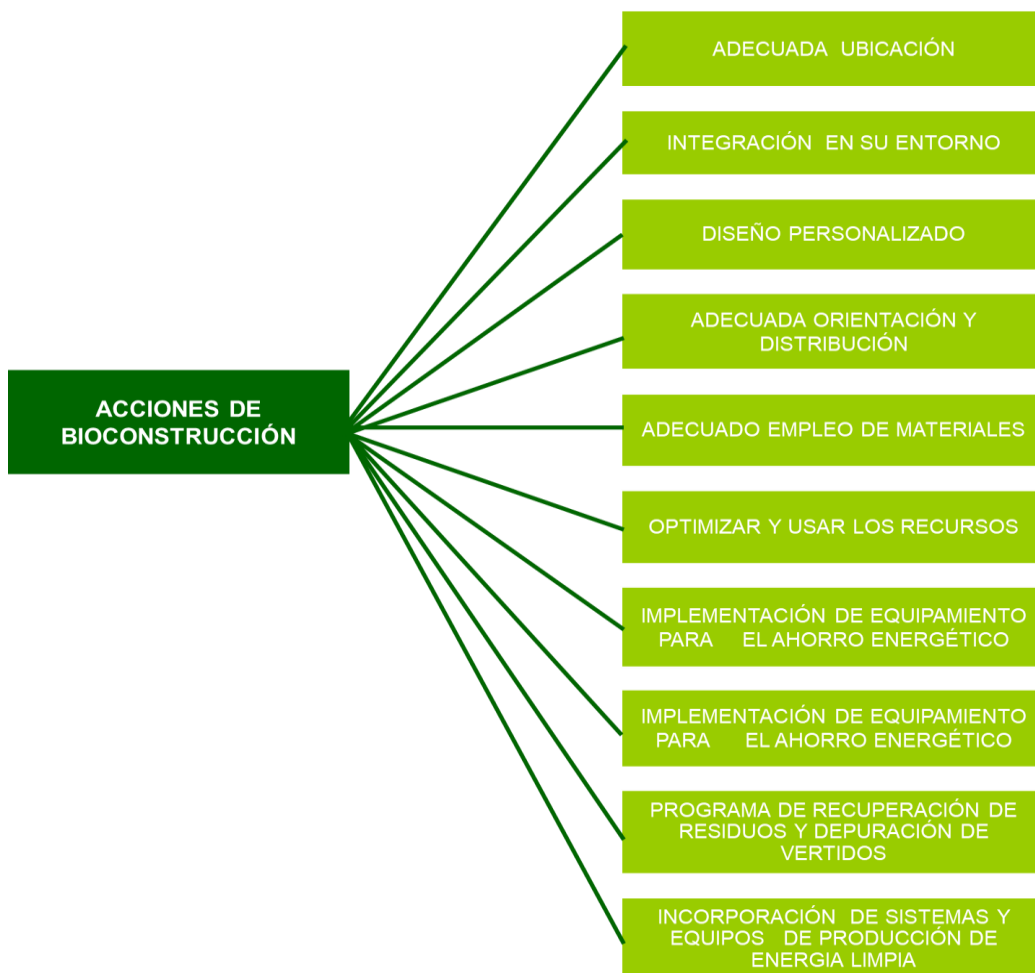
ACCIONES DE BIOCONSTRUCCIÓN

ADECUADA UBICACIÓN

INTEGRACIÓN EN SU ENTORNO

DISEÑO PERSONALIZADO

ADECUADA ORIENTACIÓN Y DISTRIBUCIÓN

ADECUADO EMPLEO DE MATERIALES

OPTIMIZAR Y USAR LOS RECURSOS

IMPLEMENTACIÓN DE EQUIPAMIENTO PARA EL AHORRO ENERGÉTICO

IMPLEMENTACIÓN DE EQUIPAMIENTO PARA EL AHORRO ENERGÉTICO

PROGRAMA DE RECUPERACIÓN DE RESIDUOS Y DEPURACIÓN DE VERTIDOS

INCORPORACIÓN DE SISTEMAS Y EQUIPOS DE PRODUCCIÓN DE ENERGIA LIMPIA